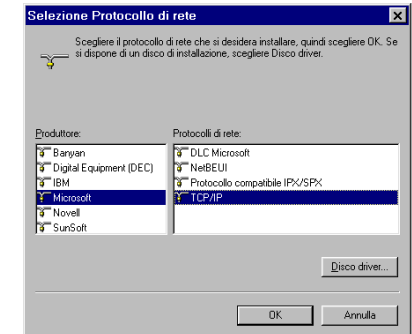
Selezione Protocollo di rete

Scegliere il protocollo di rete che si desidera installare, quindi scegliere OK. Se si dispone di un disco di installazione, scegliere Disco driver.

Produttore:
Banyan
Digital Equipment (DEC)
IBM
Microsoft
Novell
SunSoft

Protocolli di rete:
DLC Microsoft
NetBEUI
Protocollo compatibile IPX/SPX
TCP/IP

Disco driver...

OK
Annulla